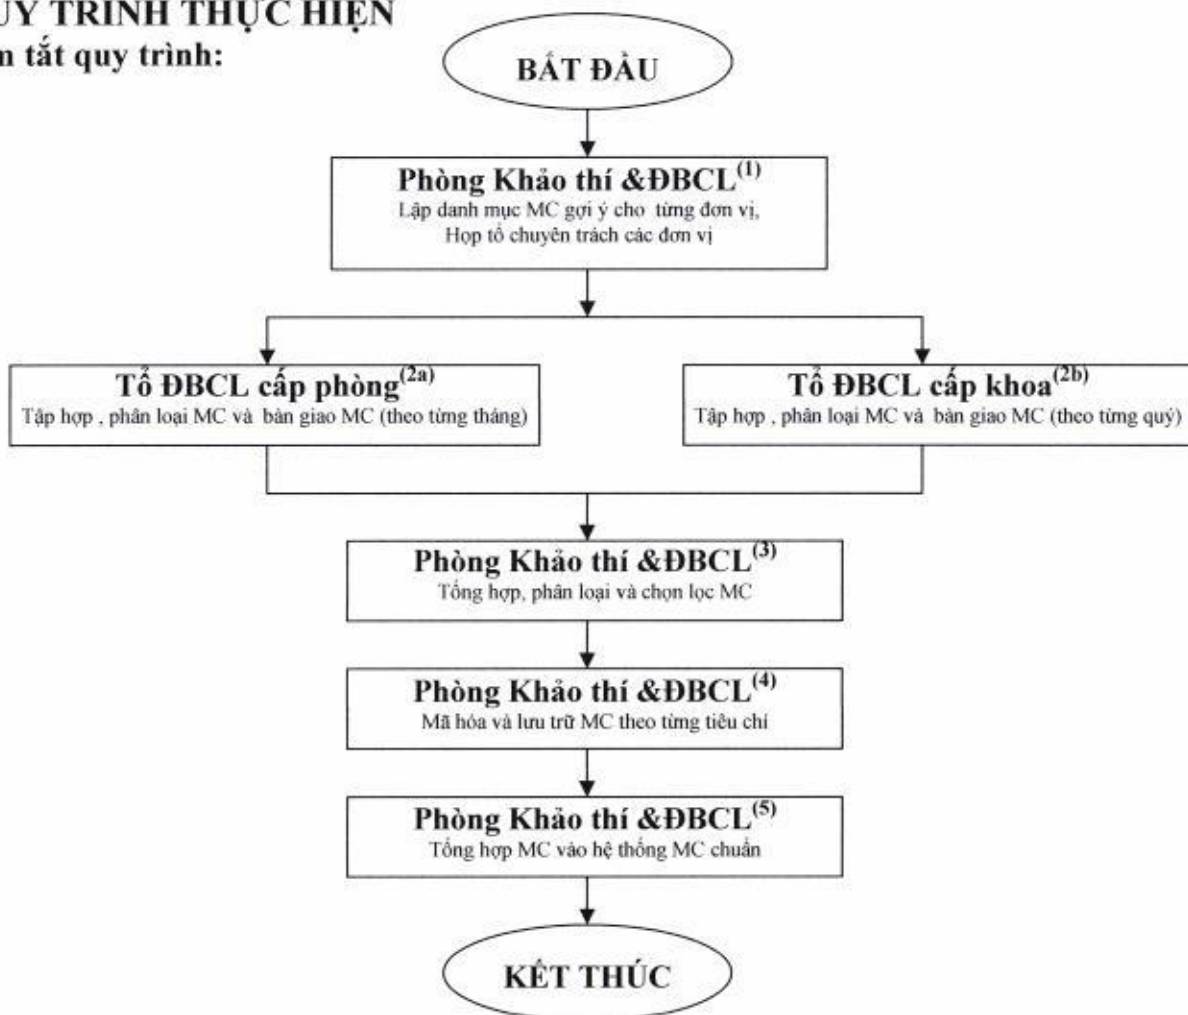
UY TRÌNH THỰC HIỆN
n tắt quy trình:

BẮT ĐẦU

Phòng Khảo thí &ĐBCL$^{(1)}$
Lập danh mục MC gợi ý cho từng đơn vị,
Họp tổ chuyên trách các đơn vị

Tổ ĐBCL cấp phòng$^{(2a)}$
Tập hợp , phân loại MC và bàn giao MC (theo từng tháng)

Tổ ĐBCL cấp khoa$^{(2b)}$
Tập hợp , phân loại MC và bàn giao MC (theo từng quý)

Phòng Khảo thí &ĐBCL$^{(3)}$
Tổng hợp, phân loại và chọn lọc MC

Phòng Khảo thí &ĐBCL$^{(4)}$
Mã hóa và lưu trữ MC theo từng tiêu chí

Phòng Khảo thí &ĐBCL$^{(5)}$
Tổng hợp MC vào hệ thống MC chuẩn

KẾT THÚC